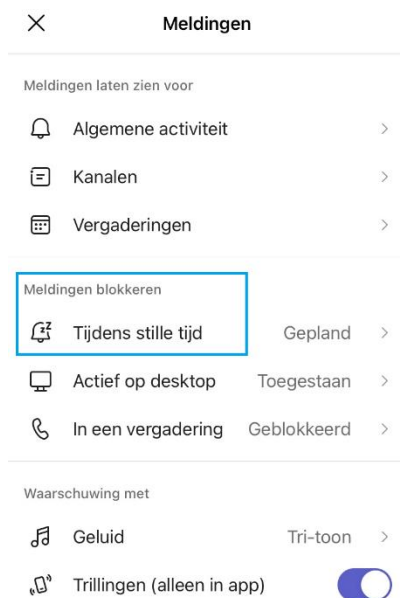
Meldingen

Meldingen laten zien voor

Algemene activiteit

Kanalen

Vergaderingen

Meldingen blokkeren

Tijdens stille tijd Gepland

Actief op desktop Toegestaan

In een vergadering Geblokkeerd

Waarschuwing met

Geluid Tri-toon

Trillingen (alleen in app)